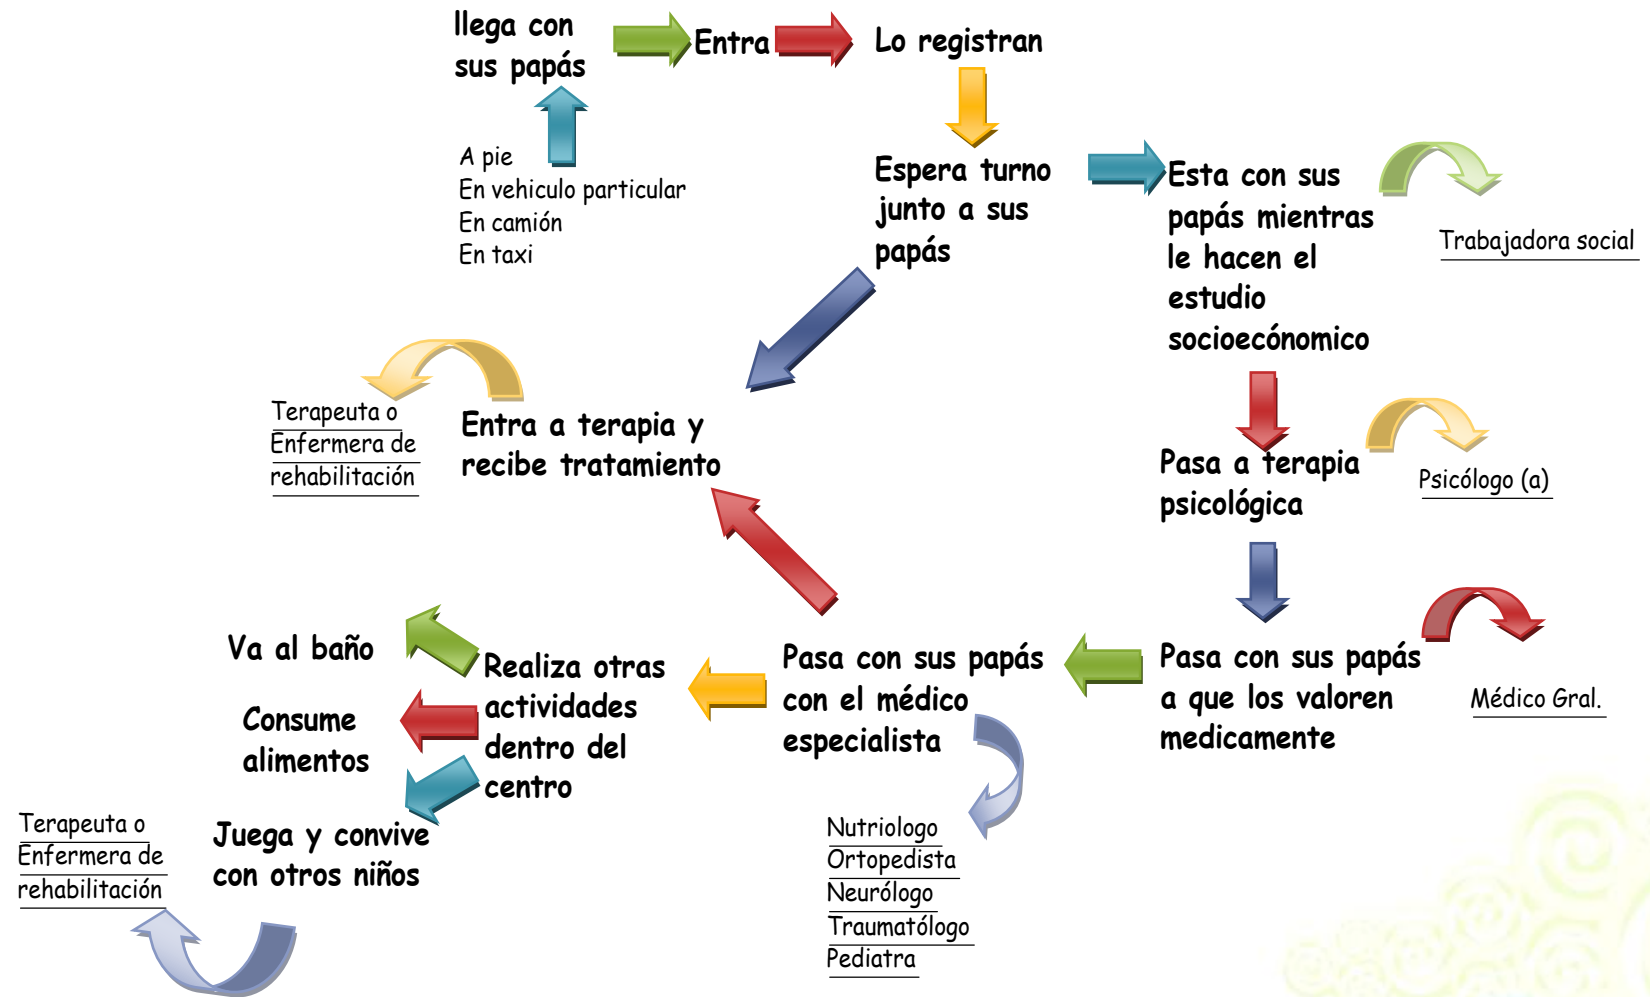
llega con sus papás

Entra

Lo registran

A pie
En vehiculo particular
En camión
En taxi

Espera turno junto a sus papás

Esta con sus papás mientras le hacen el estudio socioecónomico

Trabajadora social

Terapeuta o Enfermera de rehabilitación

Entra a terapia y recibe tratamiento

Pasa a terapia psicológica

Psicólogo (a)

Va al baño

Realiza otras actividades dentro del centro

Pasa con sus papás con el médico especialista

Pasa con sus papás a que los valoren medicamente

Médico Gral.

Consume alimentos

Terapeuta o Enfermera de rehabilitación

Juega y convive con otros niños

Nutriologo
Ortopedista
Neurólogo
Traumatólogo
Pediatra